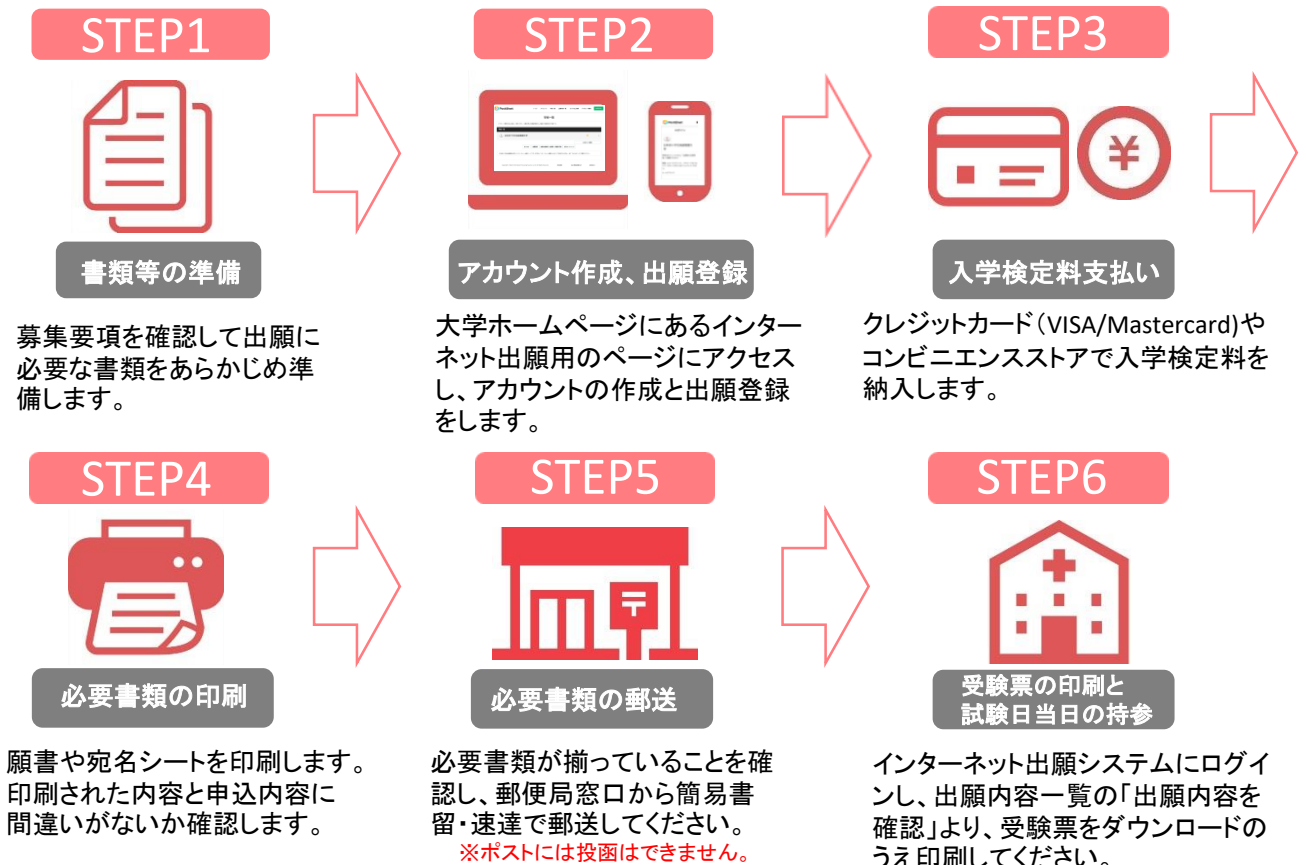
STEP1

書類等の準備

募集要項を確認して出願に必要な書類をあらかじめ準備します。

STEP2

アカウント作成、出願登録

大学ホームページにあるインターネット出願用のページにアクセスし、アカウントの作成と出願登録をします。

STEP3

¥

入学検定料支払い

クレジットカード(VISA/Mastercard)やコンビニエンスストアで入学検定料を納入します。

STEP4

必要書類の印刷

願書や宛名シートを印刷します。印刷された内容と申込内容に間違いがないか確認します。

STEP5

〒

必要書類の郵送

必要書類が揃っていることを確認し、郵便局窓口から簡易書留・速達で郵送してください。
※ポストには投函はできません。

STEP6

受験票の印刷と試験日当日の持参

インターネット出願システムにログインし、出願内容一覧の「出願内容を確認」より、受験票をダウンロードのうえ印刷してください。